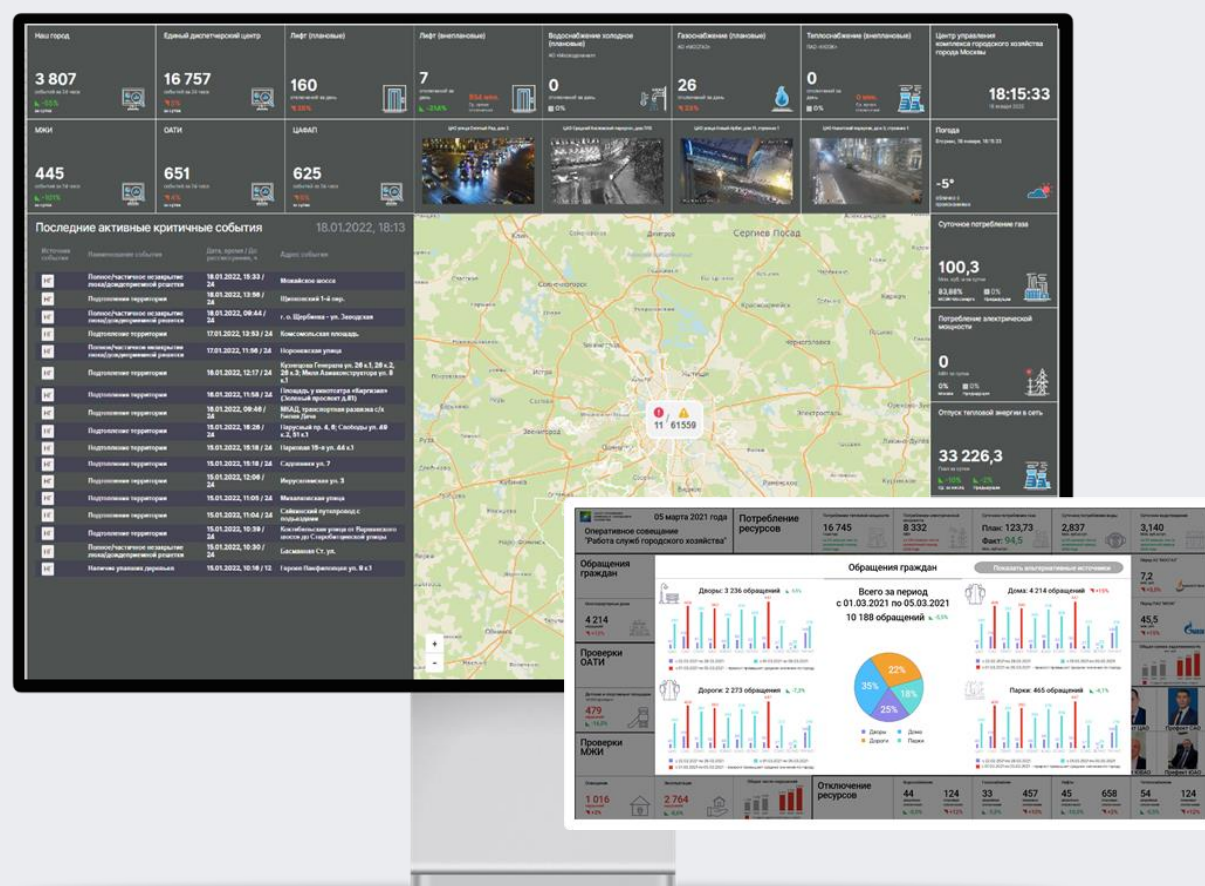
Наш город

3 807

Единый диспетчерский центр

16 757

Лифт (плановые)

160

Лифт (внеплановые)

7

Водоснабжение холодное (плановые)

0

Газоснабжение (плановые)

26

Теплоснабжение (внеплановые)

0

Центр управления комплекса городского хозяйства города Москвы

18:15:33

МЖИ

445

ОАТИ

651

ЦАФАП

625

Погода

-5°

Последние активные критичные события 18.01.2022, 18:13

| Источник события | Наименование события | Дата, время / До регистрации, ч | Адрес события |
|---|---|---|---|
| НГ | Полное/частичное незакрытие люка/дождеприемной решетки | 18.01.2022, 15:33 / 24 | Можайское шоссе |
| НГ | Подтопление территории | 18.01.2022, 13:58 / 24 | Щукинский 1-й пер. |
| НГ | Полное/частичное незакрытие люка/дождеприемной решетки | 18.01.2022, 09:44 / 24 | г. о. Щербинка - ул. Заводская |
| НГ | Подтопление территории | 17.01.2022, 13:53 / 24 | Комсомольская площадь |
| НГ | Полное/частичное незакрытие люка/дождеприемной решетки | 17.01.2022, 11:56 / 24 | Нороновская улица |
| НГ | Подтопление территории | 16.01.2022, 12:17 / 24 | Кузнецова Генерала ул. 26 к.1, 26 к.2, 26 к.3; Маяк Азовконструкторов ул. 8 к.1 |
| НГ | Подтопление территории | 16.01.2022, 11:58 / 24 | Площадь у кинотеатра «Киргизия» (Зеленый проспект д.81) |
| НГ | Подтопление территории | 16.01.2022, 09:48 / 24 | МКАД, транспортная развязка с/к Белая Дача |
| НГ | Подтопление территории | 15.01.2022, 16:28 / 24 | Паруcный пр. 6, 8; Свободы ул. 49 к.2, 51 к.1 |
| НГ | Подтопление территории | 15.01.2022, 16:18 / 24 | Парковая 16-я ул. 44 к.1 |
| НГ | Подтопление территории | 15.01.2022, 16:18 / 24 | Садовники ул. 7 |
| НГ | Подтопление территории | 15.01.2022, 12:06 / 24 | Иркутская ул. 3 |
| НГ | Подтопление территории | 15.01.2022, 11:05 / 24 | Михалковская улица |
| НГ | Подтопление территории | 15.01.2022, 11:04 / 24 | Сабинский путепровод с подъездами |
| НГ | Подтопление территории | 15.01.2022, 10:39 / 24 | Косыгинская улица от Варшавского шоссе до Старобитцевской улицы |
| НГ | Полное/частичное незакрытие люка/дождеприемной решетки | 15.01.2022, 10:30 / 24 | Басманная Ст. ул. |
| НГ | Наличие упавших деревьев | 15.01.2022, 10:16 / 12 | Героев Панфиловцев ул. 8 к.1 |

Сергиев Посад
Электросталь
Звенигород

11 61559

Суточное потребление газа

100,3

Потребление электрической мощности

0

Отпуск тепловой энергии в сеть

33 226,3

05 марта 2021 года
Оперативное совещание "Работа служб городского хозяйства"

Потребление ресурсов

16 745

8 332

План: 123,73
Факт: 94,5

2,837

3,140

Обращения граждан

4 214

Проверки ОАТИ

479

Проверки МЖИ

1 016

2 764

Обращения граждан

Показать альтернативные источники

Дворы: 3 236 обращений

Всего за период с 01.03.2021 по 05.03.2021
10 188 обращений

Дома: 4 214 обращений

Дороги: 2 273 обращений

Парки: 465 обращений

22%
35%
18%
25%

Дворы
Дома
Дороги
Парки

7,2

45,5

Отключение ресурсов

44
124
33
457
45
658
54
124